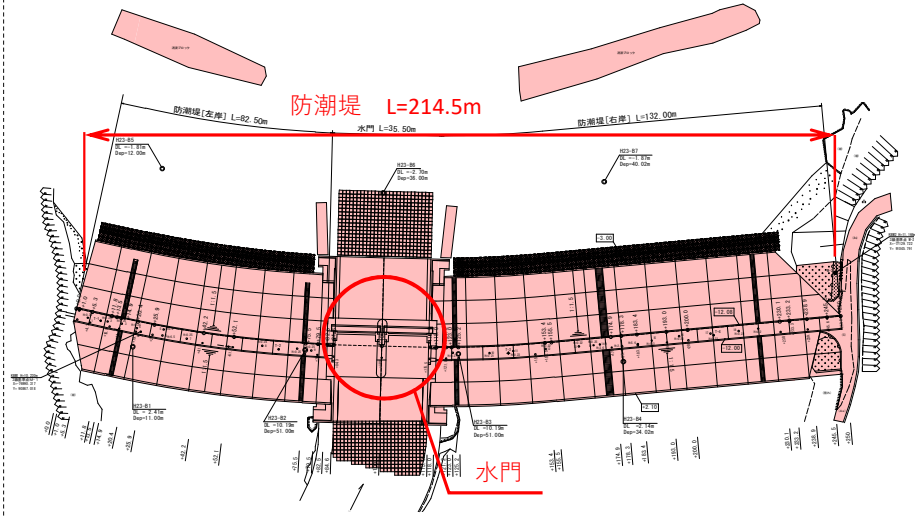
防潮堤　L=214.5m

防潮堤[左岸] L=82.50m

水門 L=35.50m

防潮堤[右岸] L=132.00m

H23-B5
GL =-1.61m
Dep=12.00m

H23-B6
GL =-2.70m
Dep=36.00m

H23-B7
GL =-1.87m
Dep=40.02m

H23-B1
GL =-2.41m
Dep=11.00m

H23-B2
GL =-10.19m
Dep=51.00m

H23-B3
GL =-10.19m
Dep=51.00m

H23-B4
GL =-2.14m
Dep=34.02m

-3.00

-12.00

-12.00

-12.10

水門